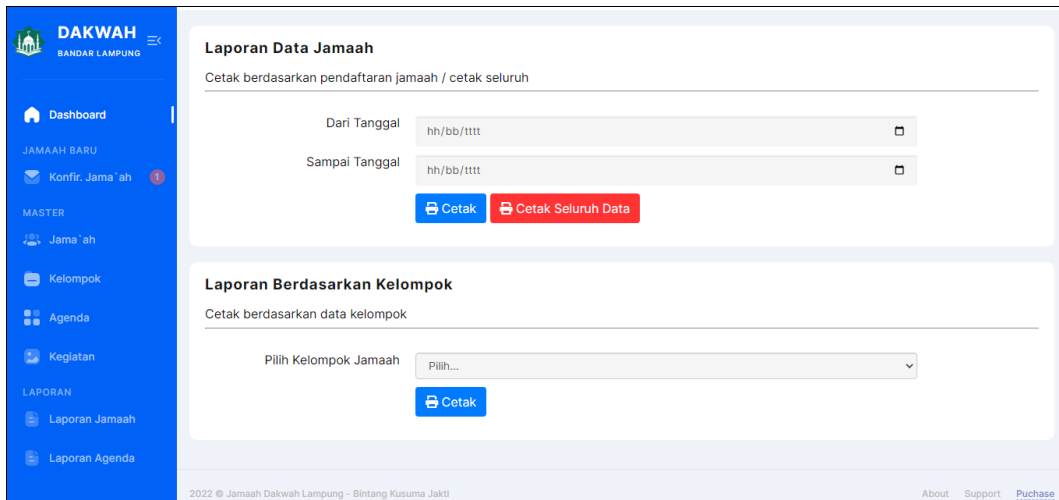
DAKWAH
BANDAR LAMPUNG

Dashboard

JAMAAH BARU

Konfir. Jama`ah 1

MASTER

Jama`ah

Kelompok

Agenda

Kegiatan

LAPORAN

Laporan Jamaah

Laporan Agenda

Laporan Data Jamaah

Cetak berdasarkan pendaftaran jamaah / cetak seluruh

Dari Tanggal hh/bb/tttt

Sampai Tanggal hh/bb/tttt

Cetak Cetak Seluruh Data

Laporan Berdasarkan Kelompok

Cetak berdasarkan data kelompok

Pilih Kelompok Jamaah Pilih...

Cetak

2022 © Jamaah Dakwah Lampung - Bintang Kusuma Jakti

About Support Puchase